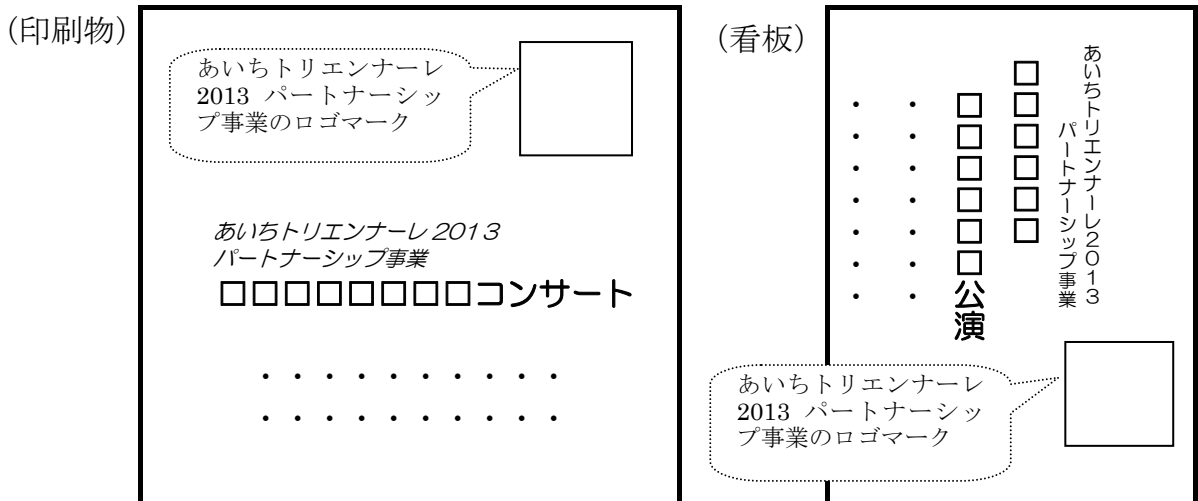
(印刷物)

あいちトリエンナーレ2013 パートナーシップ事業のロゴマーク

あいちトリエンナーレ2013
パートナーシップ事業
□□□□□□□□□コンサート

・・・・・・・・・・
・・・・・・・・・・

(看板)

あいちトリエンナーレ2013
パートナーシップ事業

□□□□□□
□□□□□□□□公演

・・・・・・・
・・・・・・・

あいちトリエンナーレ2013 パートナーシップ事業のロゴマーク